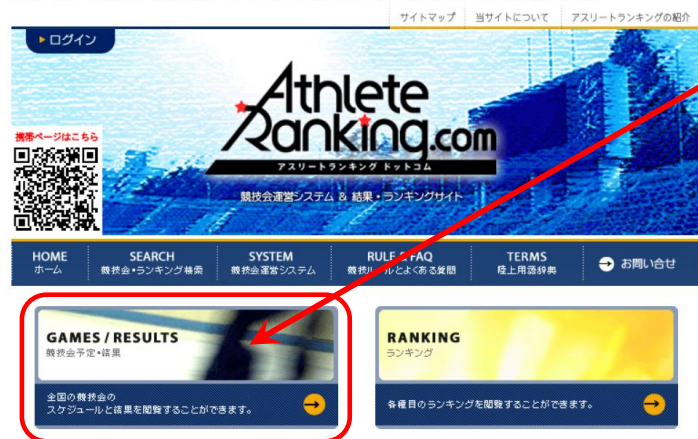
サイトマップ　当サイトについて　アスリートランキングの紹介

ログイン

携帯ページはこちら

Athlete Ranking.com
アスリートランキング ドットコム

競技会運営システム & 結果・ランキングサイト

HOME
ホーム

SEARCH
競技会・ランキング検索

SYSTEM
競技会運営システム

RULE & FAQ
競技ルールとよくある質問

TERMS
陸上用語辞典

お問い合せ

GAMES / RESULTS
競技会予定・結果

全国の競技会の
スケジュールと結果を閲覧することができます。

RANKING
ランキング

各種目のランキングを閲覧することができます。